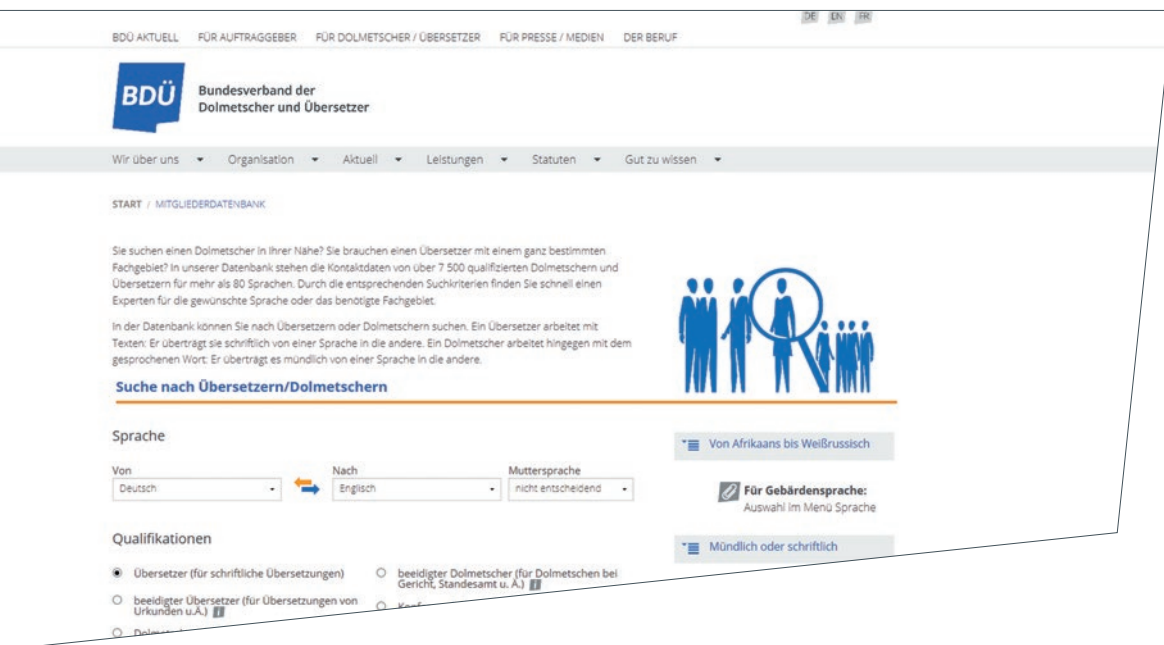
DE EN FR

BDÜ AKTUELL FÜR AUFTRAGGEBER FÜR DOLMETSCHER / ÜBERSETZER FÜR PRESSE / MEDIEN DER BERUF

BDÜ Bundesverband der Dolmetscher und Übersetzer

Wir über uns ▾ Organisation ▾ Aktuell ▾ Leistungen ▾ Statuten ▾ Gut zu wissen ▾

START / MITGLIEDERDATENBANK

Sie suchen einen Dolmetscher in Ihrer Nähe? Sie brauchen einen Übersetzer mit einem ganz bestimmten Fachgebiet? In unserer Datenbank stehen die Kontaktdaten von über 7 500 qualifizierten Dolmetschern und Übersetzern für mehr als 80 Sprachen. Durch die entsprechenden Suchkriterien finden Sie schnell einen Experten für die gewünschte Sprache oder das benötigte Fachgebiet.

In der Datenbank können Sie nach Übersetzern oder Dolmetschern suchen. Ein Übersetzer arbeitet mit Texten: Er überträgt sie schriftlich von einer Sprache in die andere. Ein Dolmetscher arbeitet hingegen mit dem gesprochenen Wort: Er überträgt es mündlich von einer Sprache in die andere.

Suche nach Übersetzern/Dolmetschern

Sprache

Von
Deutsch

Nach
Englisch

Muttersprache
nicht entscheidend

Von Afrikaans bis Weißrussisch

Für Gebärdensprache:
Auswahl im Menü Sprache

Qualifikationen

Übersetzer (für schriftliche Übersetzungen)

beeidigter Dolmetscher (für Dolmetschen bei Gericht, Standesamt u. Ä.)

beeidigter Übersetzer (für Übersetzungen von Urkunden u.Ä.)

Konf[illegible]

Dolm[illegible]

Mündlich oder schriftlich